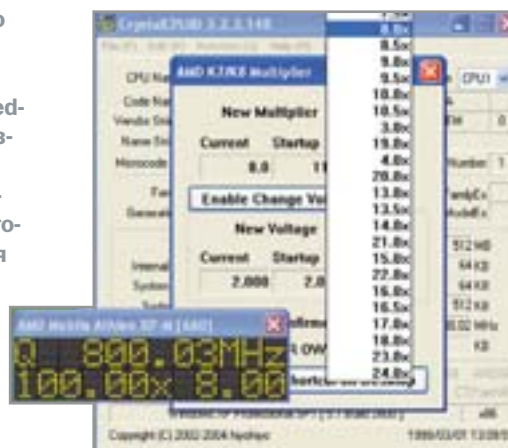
CrystalCPUID 3.2.3.148

File (F) Edit (E) Function (G) Help (H)

CPU Na

Code Na

Vendor Stri

Name Stri

Microcode

Fam

Generati

Internal

System

AMD K7/K8 Multiplier

New Multiplier

Current Startup

8.0 11

Enable Change Vo

New Voltage

Current Startup

2.000 2.0

8.0x
8.5x
9.0x
9.5x
10.0x
10.5x
3.0x
19.0x
4.0x
20.0x
13.0x
13.5x
14.0x
21.0x
15.0x
22.0x
16.0x
16.5x
17.0x
18.0x
23.0x
24.0x

CPU1

Number 1

512 MB

64 KB

64 KB

512 KB

MHz

KB

Copyright (C) 2002-2004 hiyohiyo

1999/03/01 13:08

AMD Mobile Athlon XP-M [AMD]

Q 800.03MHz
100.00x 8.00